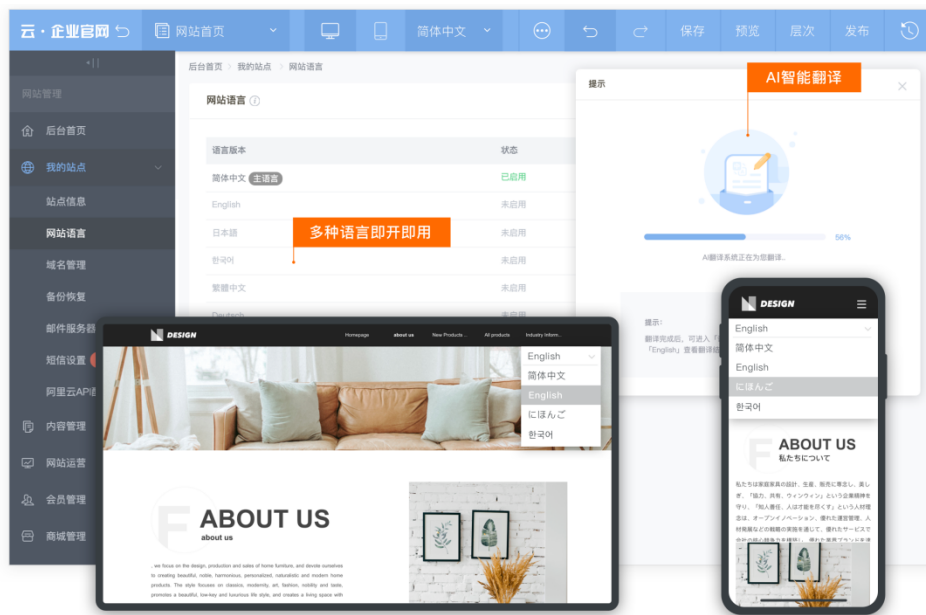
云·企业官网

网站首页

简体中文

保存 预览 层次 发布

网站管理

后台首页

我的站点

站点信息

网站语言

域名管理

备份恢复

邮件服务器

短信设置

阿里云API

内容管理

网站运营

会员管理

商城管理

后台首页 > 我的站点 > 网站语言

网站语言

| 语言版本 | 状态 |
|---|---|
| 简体中文 主语言 | 已启用 |
| English | 未启用 |
| 日本語 | 未启用 |
| 한국어 | 未启用 |
| 繁體中文 | 未启用 |
| Deutsch | 未启用 |

多种语言即开即用

提示

AI智能翻译

56%

AI翻译系统正在为您翻译...

提示：

翻译完成后，可进入「English」查看翻译

DESIGN

Homepage About us New Products... All products Industry Inform...

English

简体中文

English

にほんご

한국어

ABOUT US

about us

, we focus on the design, production and sales of home furniture, and devote ourselves to creating beautiful, noble, harmonious, personalized, naturalistic and modern home products. The style focuses on classics, modernity, art, fashion, nobility and taste, promotes a beautiful, low-key and luxurious life style, and creates a living space with

DESIGN

English

简体中文

English

にほんご

한국어

ABOUT US

私たちについて

私たちは家庭家具の設計、生産、販売に専念し、美しぎ、「協力、共有、ウィンウィン」という企業精神を守り、「知人善任、人は才能を尽くす」という人材理念は、オープンイノベーション、優れた運営管理、人材育成などの機構の実施を通じて、優れたサービスで